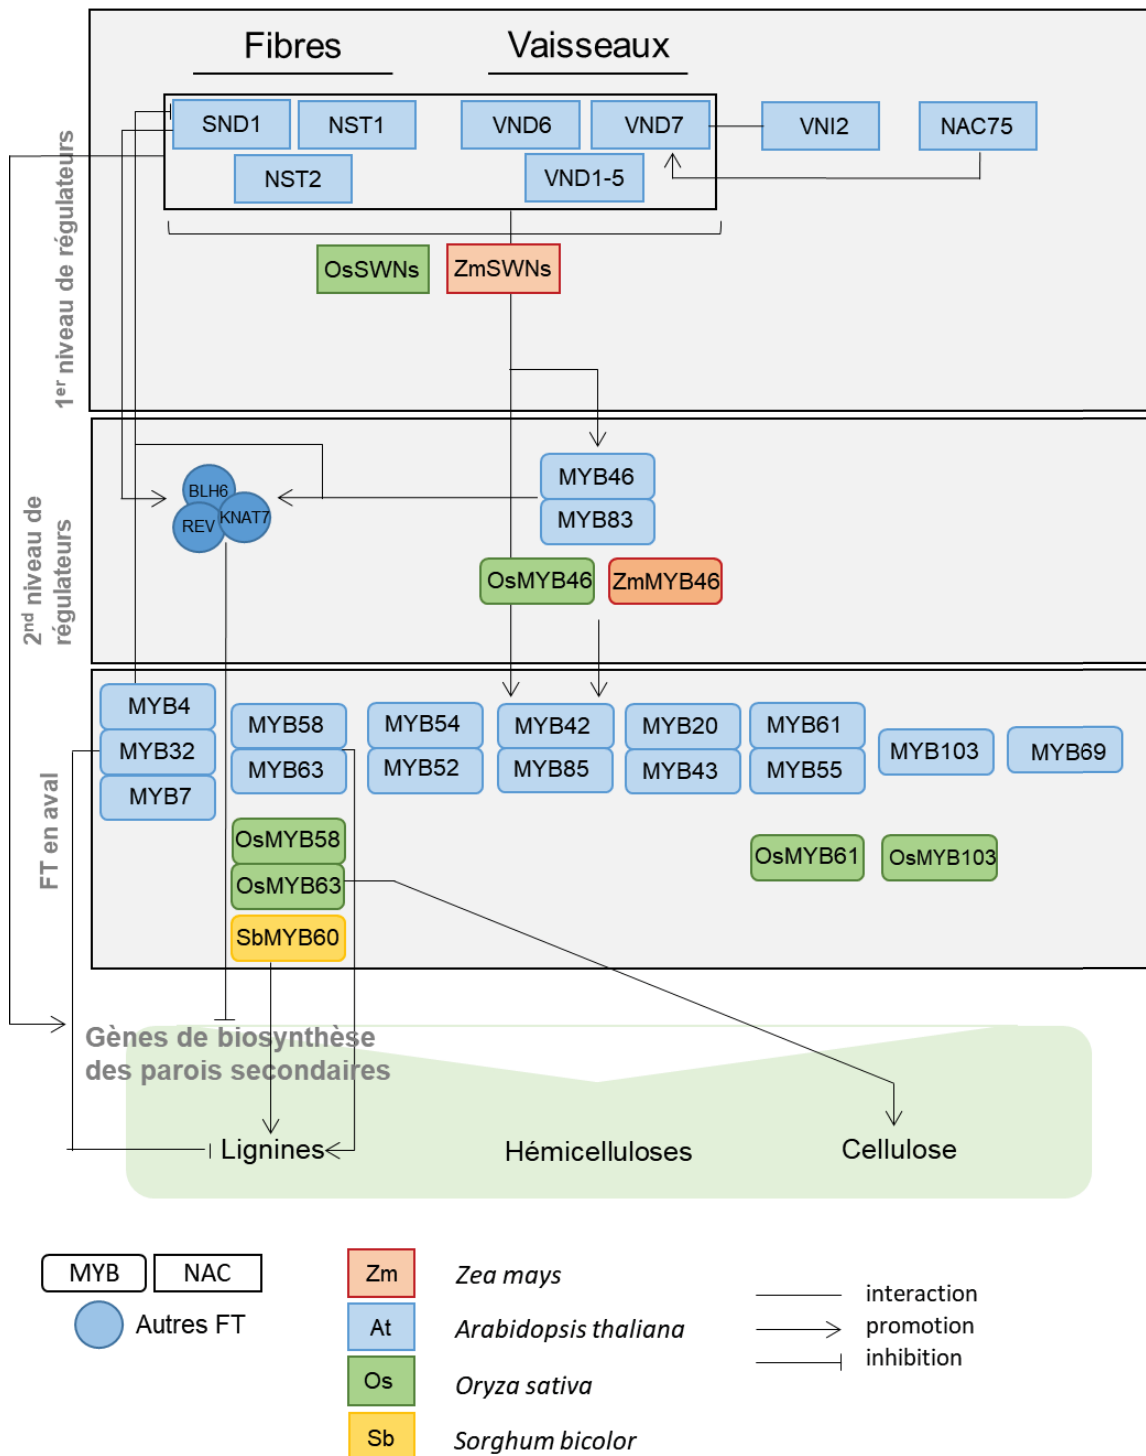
Fibres

Vaisseaux

SND1 NST1 VND6 VND7 VNI2 NAC75

NST2 VND1-5

1$^{er}$ niveau de régulateurs

OsSWNs ZmSWNs

2$^{nd}$ niveau de régulateurs

BLH6 REV KNAT7

MYB46
MYB83

OsMYB46 ZmMYB46

FT en aval

MYB4
MYB32
MYB7

MYB58
MYB63

MYB54
MYB52

MYB42
MYB85

MYB20
MYB43

MYB61
MYB55

MYB103 MYB69

OsMYB58
OsMYB63
SbMYB60

OsMYB61 OsMYB103

Gènes de biosynthèse des parois secondaires

Lignines Hémicelluloses Cellulose

MYB NAC

Autres FT

Zm *Zea mays*

At *Arabidopsis thaliana*

Os *Oryza sativa*

Sb *Sorghum bicolor*

interaction
promotion
inhibition